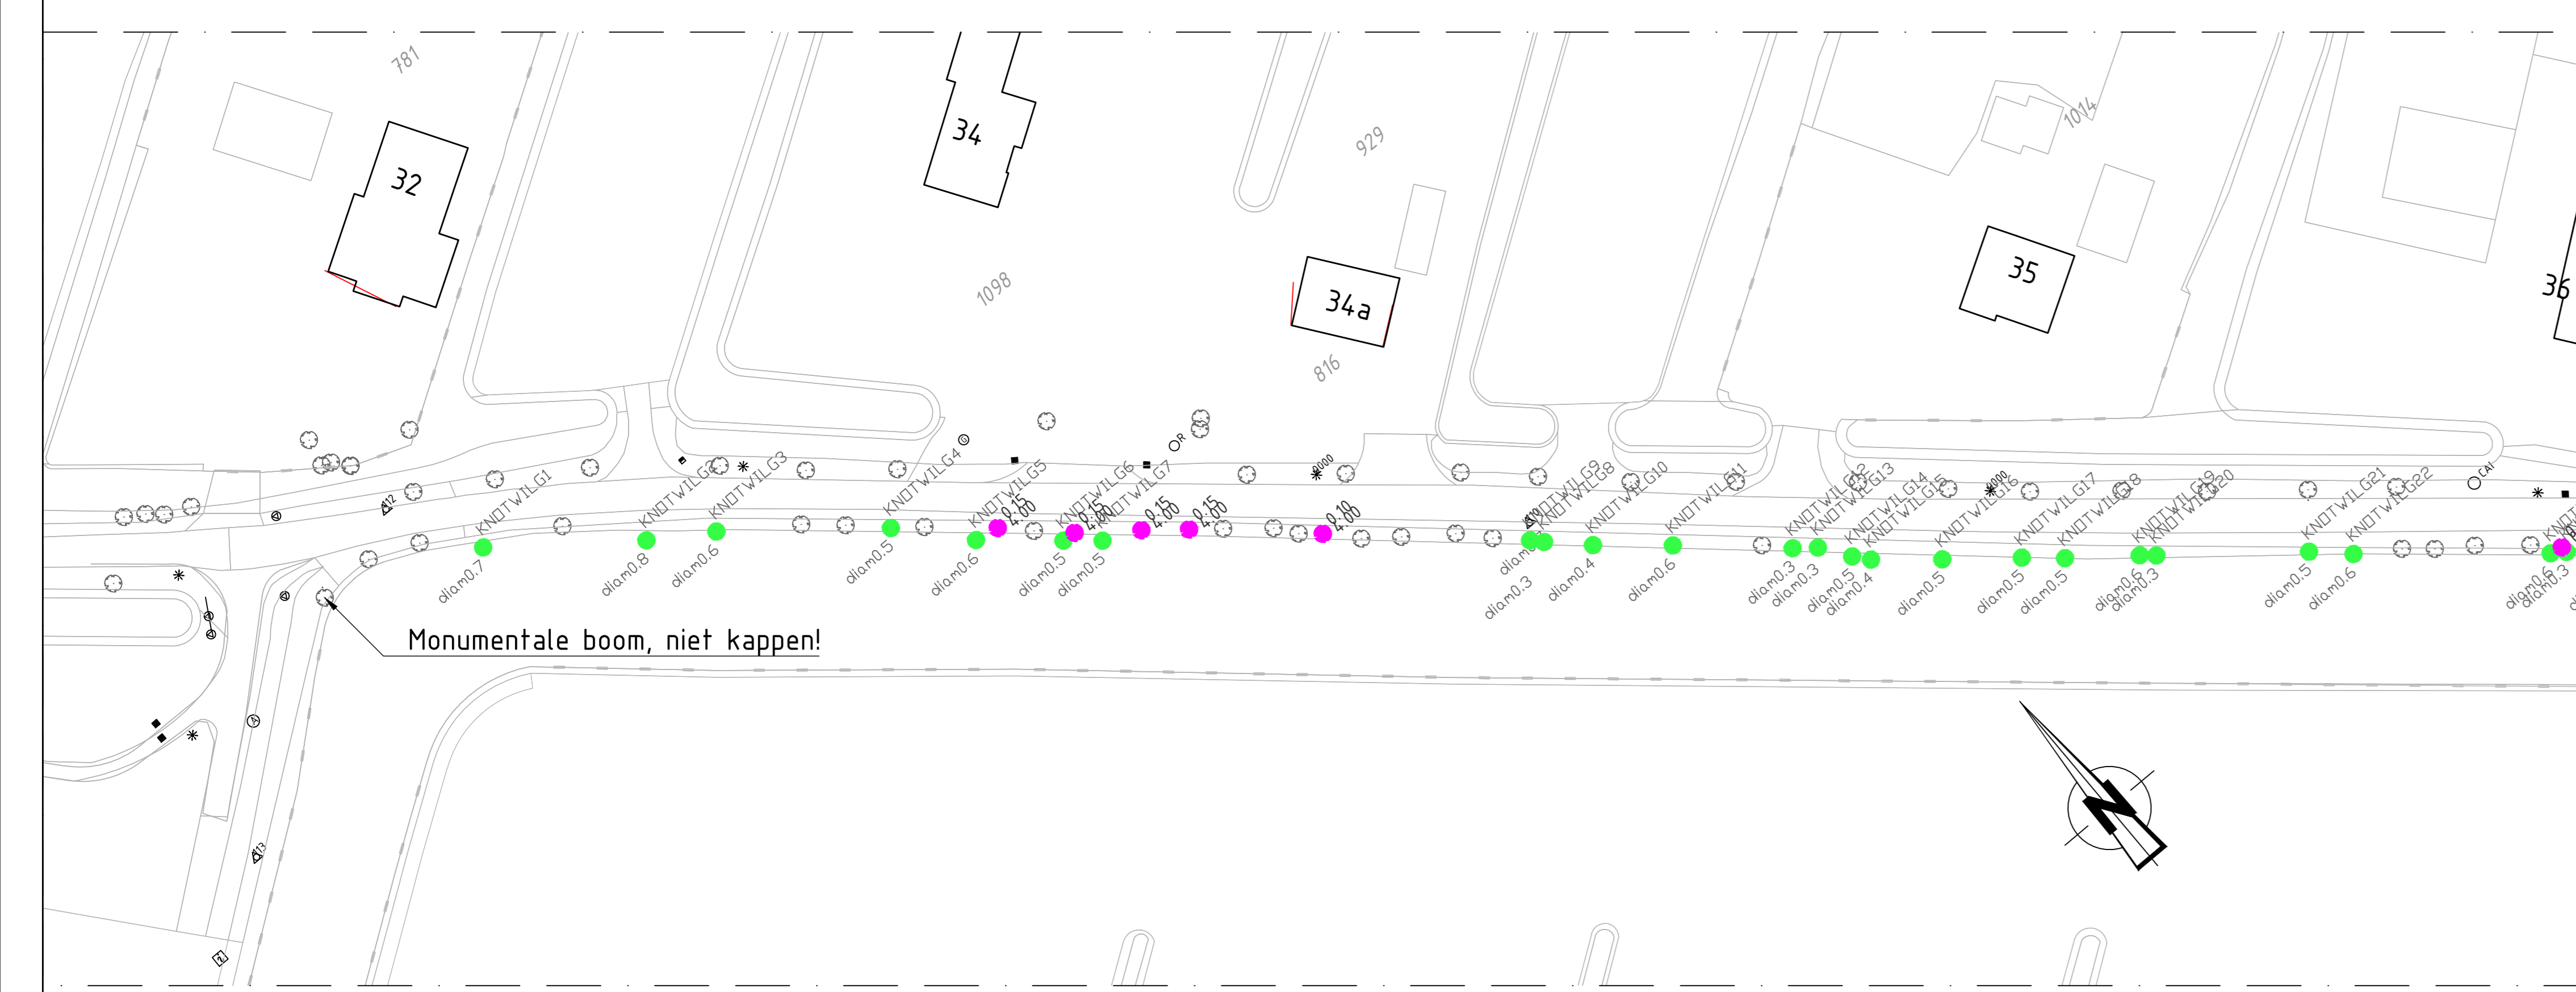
781
32
34
1098
929
34a
816
1014
35
36
KNOTWILG1
KNOTWILG2
KNOTWILG3
KNOTWILG4
KNOTWILG5
KNOTWILG6
KNOTWILG7
KNOTWILG8
KNOTWILG9
KNOTWILG10
KNOTWILG11
KNOTWILG12
KNOTWILG13
KNOTWILG14
KNOTWILG15
KNOTWILG16
KNOTWILG17
KNOTWILG18
KNOTWILG19
KNOTWILG20
KNOTWILG21
KNOTWILG22
0.15 4.00
0.15 4.00
0.15 4.00
0.15 4.00
0.10 4.00
diam0.7
diam0.8
diam0.6
diam0.5
diam0.6
diam0.5
diam0.5
diam0.3
diam0.4
diam0.6
diam0.3
diam0.3
diam0.5
diam0.4
diam0.5
diam0.5
diam0.5
diam0.6
diam0.3
diam0.5
diam0.6
diam0.6
diam0.3
Monumentale boom, niet kappen!